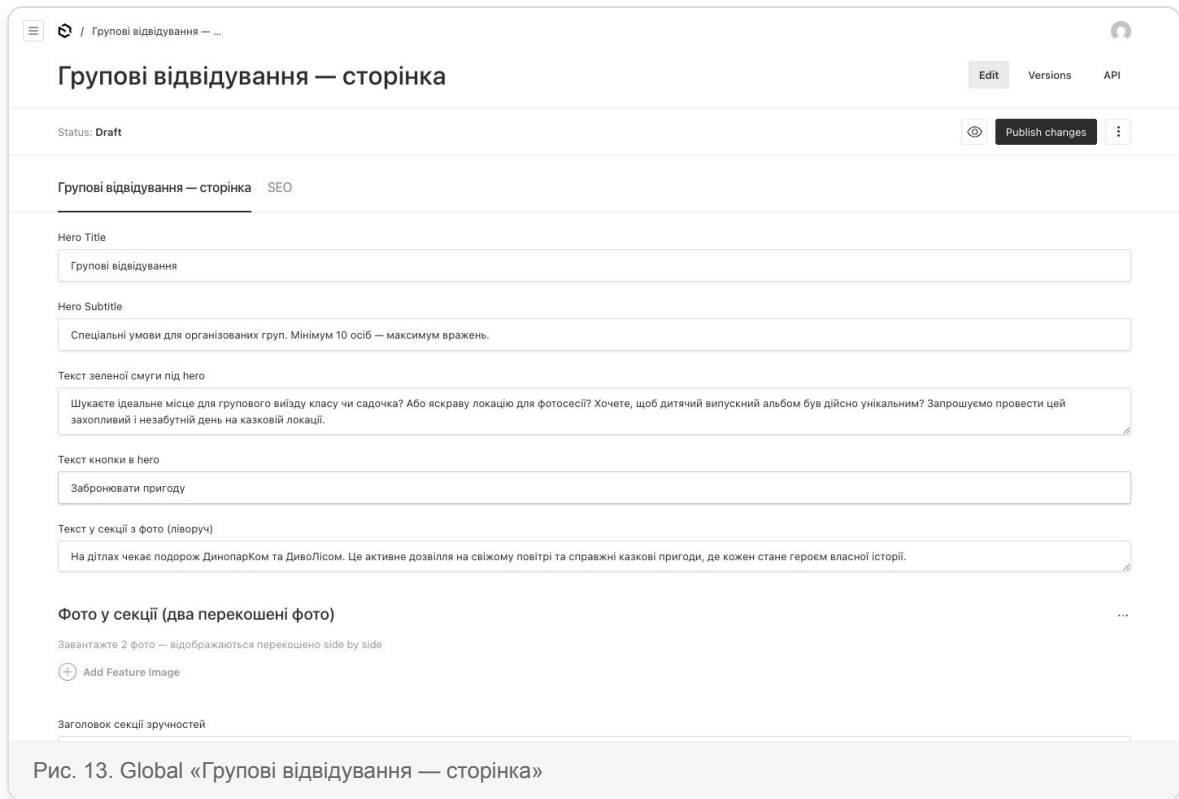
/ Групові відвідування — ...

Групові відвідування — сторінка

Edit Versions API

Status: Draft

Publish changes

Групові відвідування — сторінка SEO

Hero Title

Групові відвідування

Hero Subtitle

Спеціальні умови для організованих груп. Мінімум 10 осіб — максимум вражень.

Текст зеленої смуги під hero

Шукаєте ідеальне місце для групового виїзду класу чи садочка? Або яскраву локацію для фотосесії? Хочете, щоб дитячий випускний альбом був дійсно унікальним? Запрошуємо провести цей захопливий і незабутній день на казковій локації.

Текст кнопки в hero

Забронювати пригоду

Текст у секції з фото (ліворуч)

На дітлах чекає подорож ДинопарКом та ДивоЛісом. Це активне дозвілля на свіжому повітрі та справжні казкові пригоди, де кожен стане героєм власної історії.

Фото у секції (два перекошені фото)

...

Завантажте 2 фото — відображаються перекошено side by side

Add Feature Image

Заголовок секції зручностей

Рис. 13. Global «Групові відвідування — сторінка»